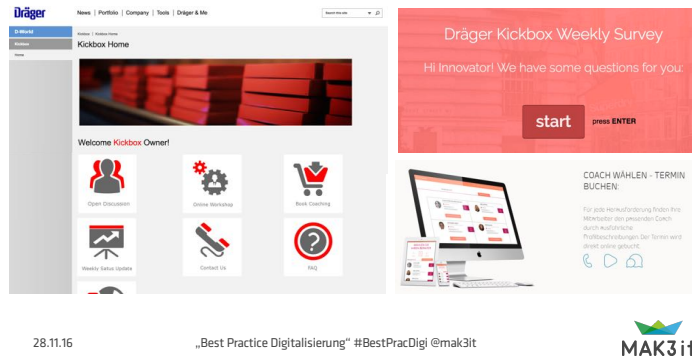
Dräger

News | Portfolio | Company | Tools | Dräger & Me

Search this site

D-World

Kickbox

Home

Kickbox | Kickbox Home

Kickbox Home

Welcome Kickbox Owner!

Open Discussion

Online Workshop

Book Coaching

Weekly Satus Update

Contact Us

FAQ

Dräger Kickbox Weekly Survey

Hi Innovator! We have some questions for you:

start press ENTER

COACH WÄHLEN - TERMIN BUCHEN:

Für jede Herausforderung finden Ihre Mitarbeiter den passenden Coach durch ausführliche Profilbeschreibungen. Der Termin wird direkt online gebucht.

28.11.16

„Best Practice Digitalisierung" #BestPracDigi @mak3it

MAK3it